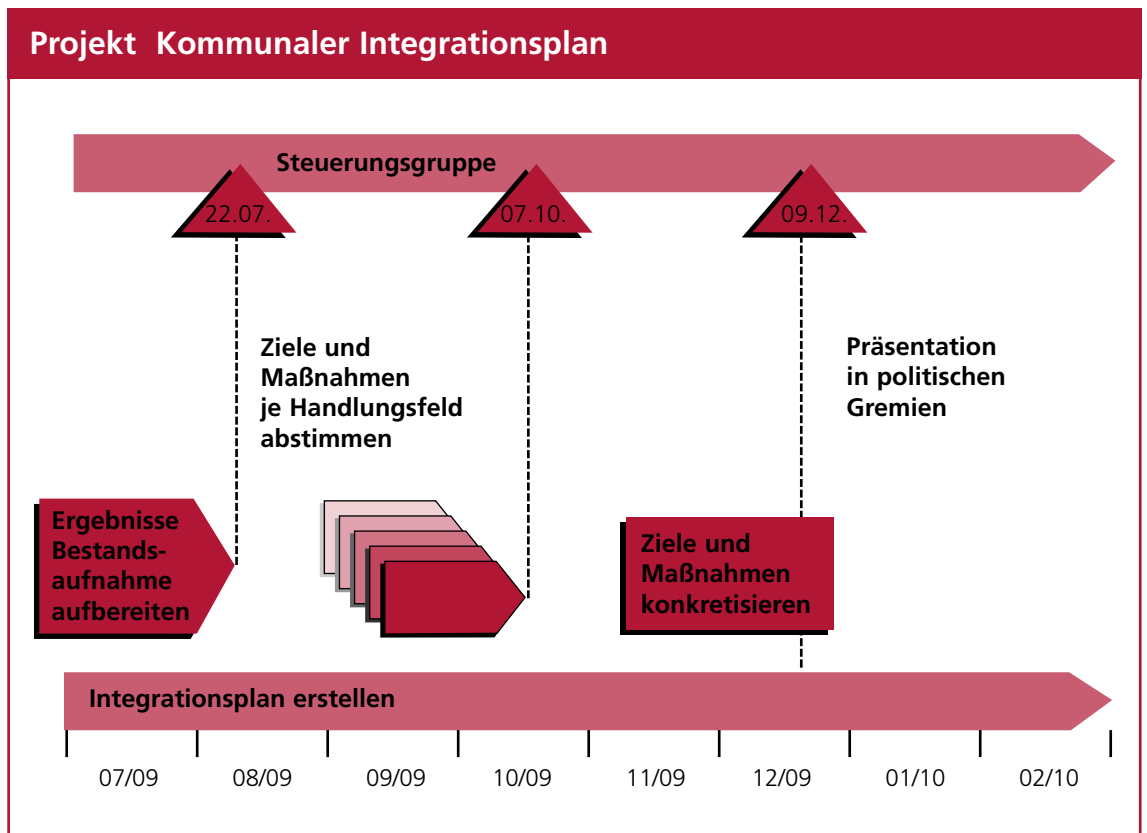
Projekt Kommunaler Integrationsplan

Steuerungsgruppe

22.07.

07.10.

09.12.

Ziele und Maßnahmen je Handlungsfeld abstimmen

Präsentation in politischen Gremien

Ergebnisse Bestandsaufnahme aufbereiten

Ziele und Maßnahmen konkretisieren

Integrationsplan erstellen

07/09 08/09 09/09 10/09 11/09 12/09 01/10 02/10